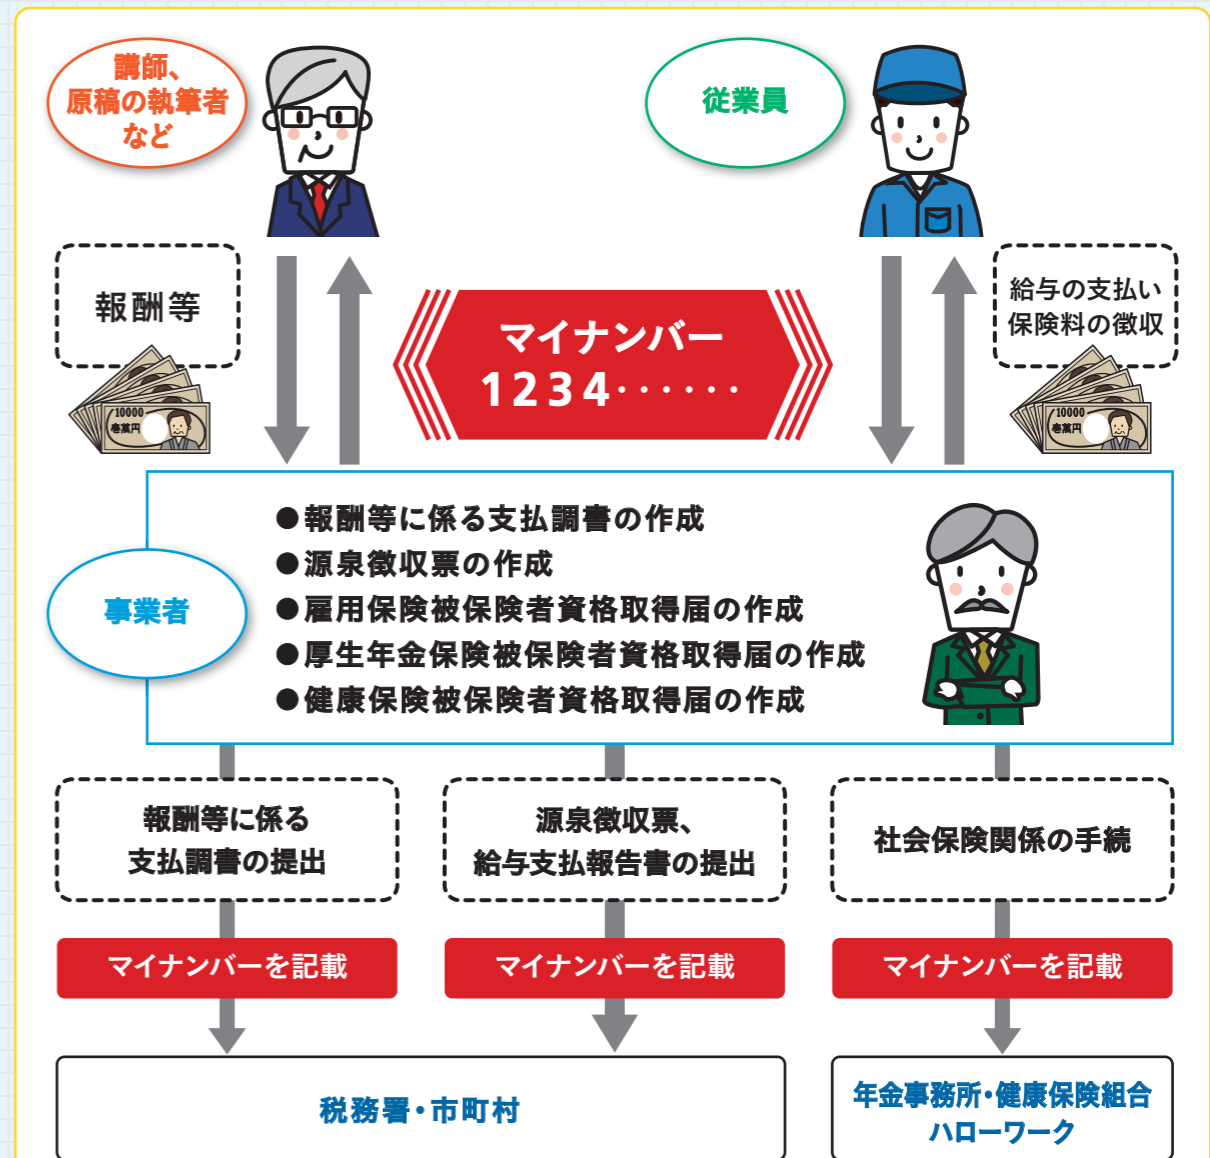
講師、
原稿の執筆者
など

従業員

報酬等

10000
壱萬円

マイナンバー
1234・・・・・・

給与の支払い
保険料の徴収

10000
壱萬円

事業者

●報酬等に係る支払調書の作成
●源泉徴収票の作成
●雇用保険被保険者資格取得届の作成
●厚生年金保険被保険者資格取得届の作成
●健康保険被保険者資格取得届の作成

報酬等に係る
支払調書の提出

源泉徴収票、
給与支払報告書の提出

社会保険関係の手続

マイナンバーを記載

マイナンバーを記載

マイナンバーを記載

税務署・市町村

年金事務所・健康保険組合
ハローワーク